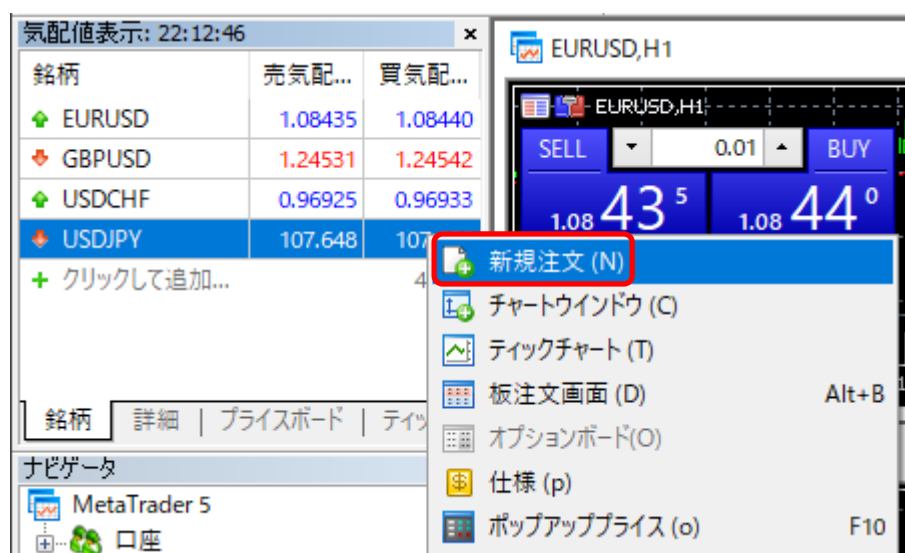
気配値表示: 22:12:46 ×

| 銘柄 | 売気配... | 買気配... |
|---|---|---|
| EURUSD | 1.08435 | 1.08440 |
| GBPUSD | 1.24531 | 1.24542 |
| USDCHF | 0.96925 | 0.96933 |
| USDJPY | 107.648 | 107 |
| + クリックして追加... | | 4 |

銘柄 | 詳細 | プライスボード | ティッ

ナビゲータ

MetaTrader 5

口座

EURUSD,H1

EURUSD,H1

SELL 0.01 BUY

1.08 43 5 1.08 44 0

新規注文 (N)
チャートウインドウ (C)
ティックチャート (T)
板注文画面 (D) Alt+B
オプションボード(O)
仕様 (p)
ポップアッププライス (o) F10